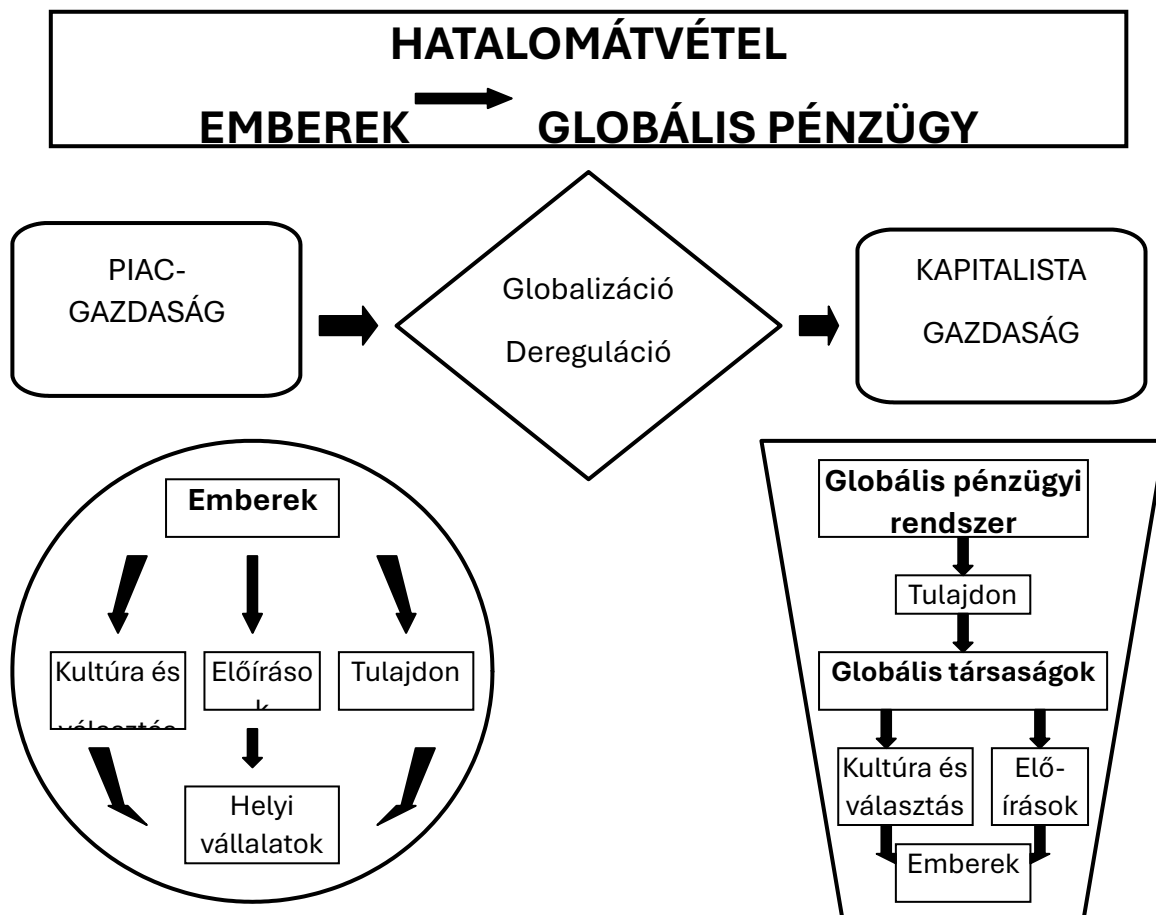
HATALOMÁTVÉTEL

EMBEREK GLOBÁLIS PÉNZÜGY

PIAC-GAZDASÁG

Globalizáció

Dereguláció

KAPITALISTA GAZDASÁG

Emberek

Kultúra és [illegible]

Előíráso k

Tulajdon

Helyi vállalatok

Globális pénzügyi rendszer

Tulajdon

Globális társaságok

Kultúra és választás

Elő-írások

Emberek